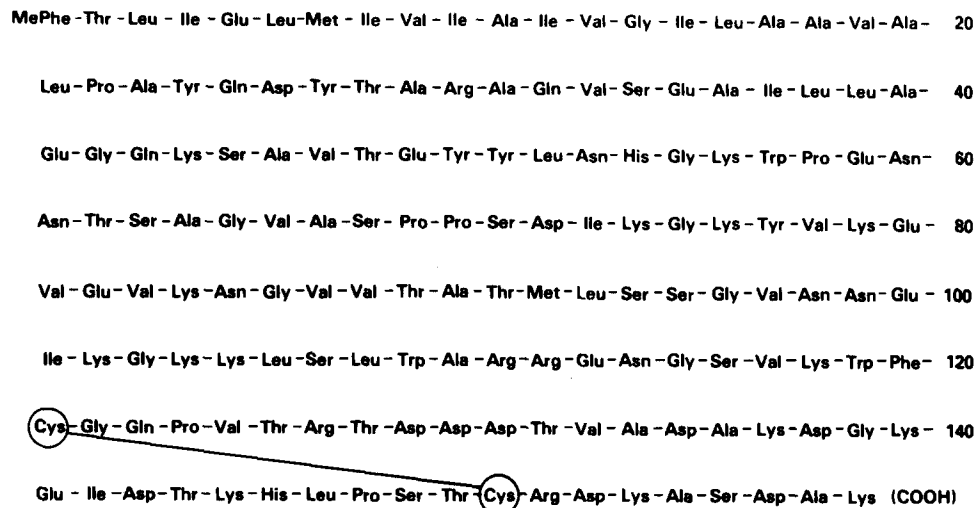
MePhe - Thr - Leu - Ile - Glu - Leu - Met - Ile - Val - Ile - Ala - Ile - Val - Gly - Ile - Leu - Ala - Ala - Val - Ala - 20

Leu - Pro - Ala - Tyr - Gln - Asp - Tyr - Thr - Ala - Arg - Ala - Gln - Val - Ser - Glu - Ala - Ile - Leu - Leu - Ala - 40

Glu - Gly - Gln - Lys - Ser - Ala - Val - Thr - Glu - Tyr - Tyr - Leu - Asn - His - Gly - Lys - Trp - Pro - Glu - Asn - 60

Asn - Thr - Ser - Ala - Gly - Val - Ala - Ser - Pro - Pro - Ser - Asp - Ile - Lys - Gly - Lys - Tyr - Val - Lys - Glu - 80

Val - Glu - Val - Lys - Asn - Gly - Val - Val - Thr - Ala - Thr - Met - Leu - Ser - Ser - Gly - Val - Asn - Asn - Glu - 100

Ile - Lys - Gly - Lys - Lys - Leu - Ser - Leu - Trp - Ala - Arg - Arg - Glu - Asn - Gly - Ser - Val - Lys - Trp - Phe - 120

Cys - Gly - Gln - Pro - Val - Thr - Arg - Thr - Asp - Asp - Asp - Thr - Val - Ala - Asp - Ala - Lys - Asp - Gly - Lys - 140

Glu - Ile - Asp - Thr - Lys - His - Leu - Pro - Ser - Thr - Cys - Arg - Asp - Lys - Ala - Ser - Asp - Ala - Lys (COOH)